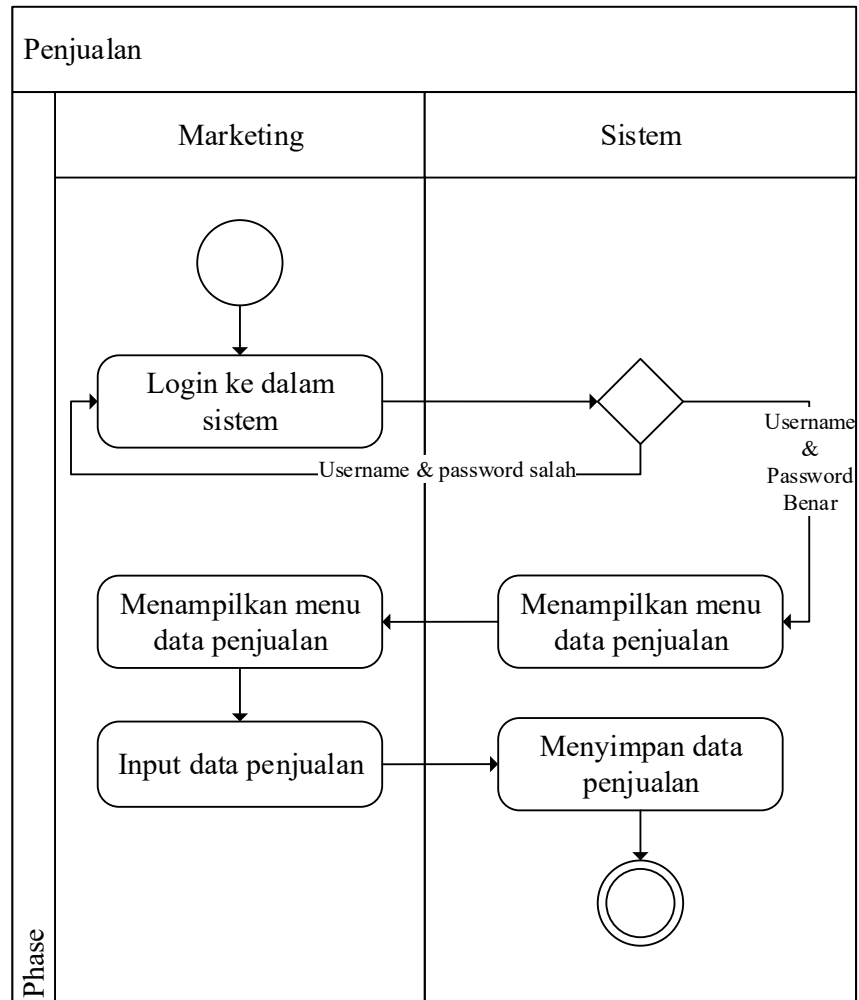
Penjualan

Marketing

Sistem

Login ke dalam sistem

Username & password salah

Username & Password Benar

Menampilkan menu data penjualan

Menampilkan menu data penjualan

Input data penjualan

Menyimpan data penjualan

Phase